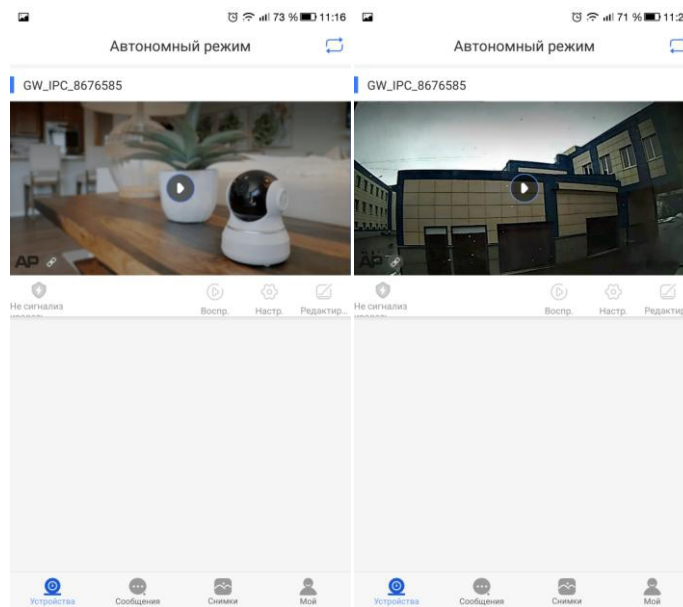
73 % 11:16

Автономный режим

GW_IPC_8676585

AP

Не сигнализ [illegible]

Воспр.

Настр.

Редактир...

Устройства

Сообщения

Снимки

Мой

71 % 11:2

Автономный режим

GW_IPC_8676585

AP

Не сигнализ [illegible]

Воспр.

Настр.

Редактир

Устройства

Сообщения

Снимки

Мой